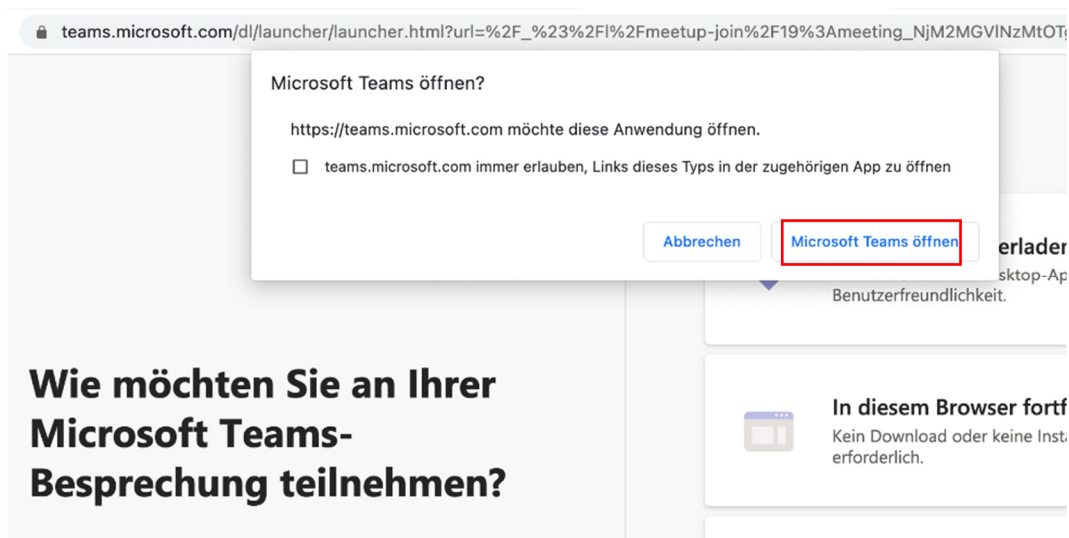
teams.microsoft.com/dl/launcher/launcher.html?url=%2F_%23%2Fl%2Fmeetup-join%2F19%3Ameeting_NjM2MGVlNzMtOT

Microsoft Teams öffnen?

https://teams.microsoft.com möchte diese Anwendung öffnen.

teams.microsoft.com immer erlauben, Links dieses Typs in der zugehörigen App zu öffnen

Abbrechen

Microsoft Teams öffnen

erladen

sktop-Ap

Benutzerfreundlichkeit.

Wie möchten Sie an Ihrer Microsoft Teams-Besprechung teilnehmen?

In diesem Browser fortf

Kein Download oder keine Insta erforderlich.